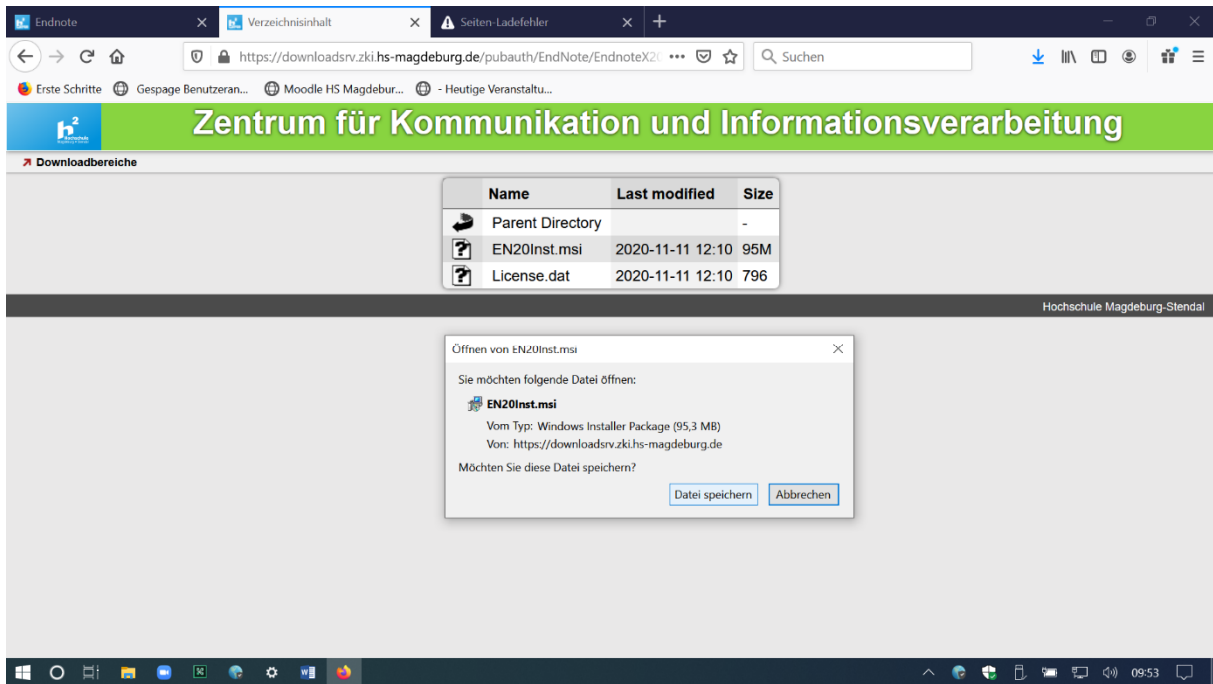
Endnote
Verzeichnisinhalt
Seiten-Ladefehler

https://downloadsrv.zki.hs-magdeburg.de/pubauth/EndNote/EndnoteX2( ••• 
Suchen

Erste Schritte
Gespage Benutzeran...
Moodle HS Magdebur...
- Heutige Veranstaltu...

Zentrum für Kommunikation und Informationsverarbeitung

Downloadbereiche

| | Name | Last modified | Size |
|---|---|---|---|
| | Parent Directory | | - |
| | EN20Inst.msi | 2020-11-11 12:10 | 95M |
| | License.dat | 2020-11-11 12:10 | 796 |

Hochschule Magdeburg-Stendal

Öffnen von EN20Inst.msi

Sie möchten folgende Datei öffnen:

EN20Inst.msi

Vom Typ: Windows Installer Package (95,3 MB)

Von: https://downloadsrv.zki.hs-magdeburg.de

Möchten Sie diese Datei speichern?

Datei speichern
Abbrechen

09:53